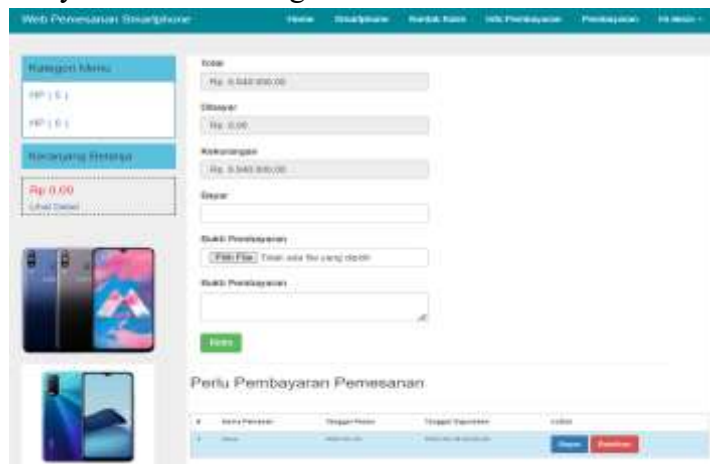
Web Pemesanan Smartphone

Home Smartphone Kontak Kami Info Pembayaran Pembayaran Hi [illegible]

Kategori Menu

HP ( 5 )

HP ( 5 )

Keranjang Belanja

Rp 0,00

Lihat Detail

Total

Rp. 5.540.000,00

Dibayar

Rp. 0,00

Kekurangan

Rp. 5.540.000,00

Bayar

Bukti Pembayaran

Pilih File Tidak ada file yang dipilih

Bukti Pembayaran

Kirim

Perlu Pembayaran Pemesanan

| # | Nama Pemesan | Tanggal Pesan | Tanggal Kadaluarsa | Aksi |
|---|---|---|---|---|
| 1 | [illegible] | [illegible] | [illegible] | Bayar Batalkan |